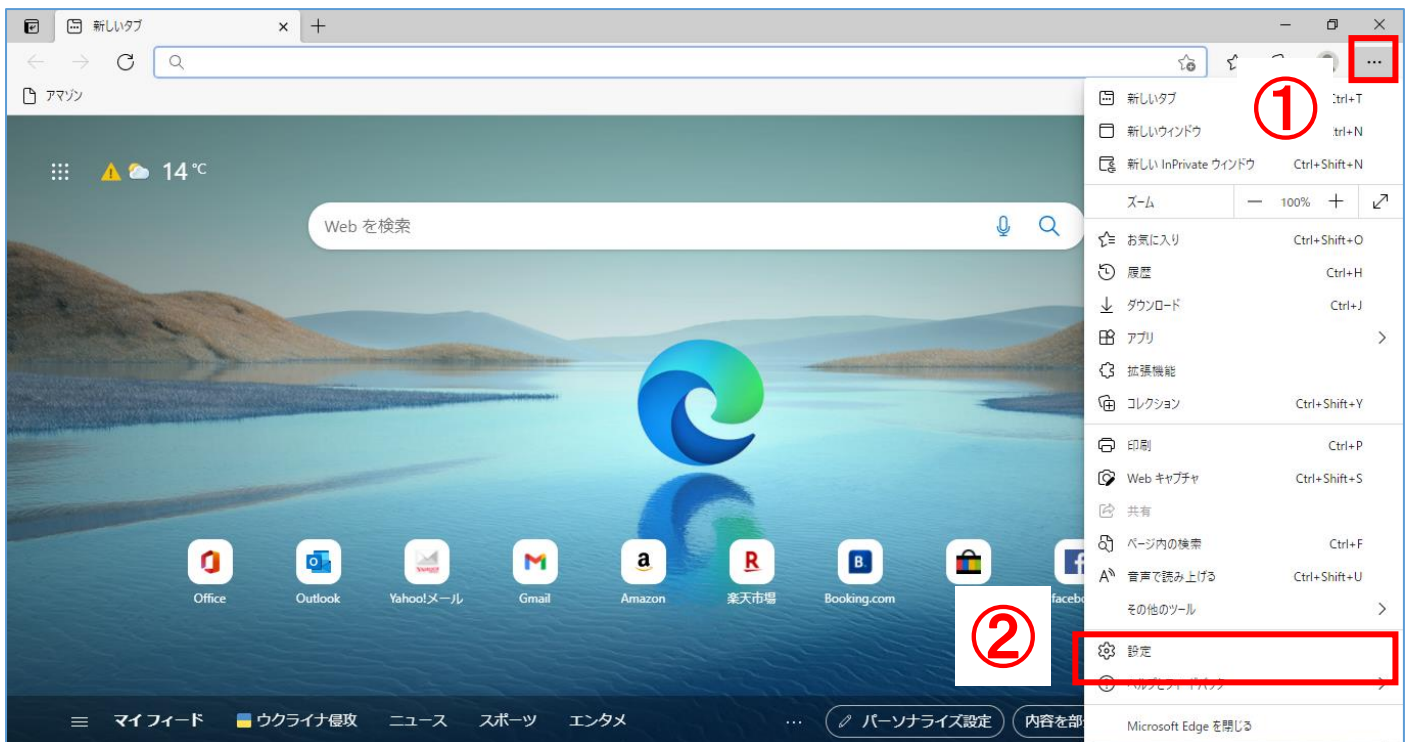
新しいタブ

アマゾン

14 ℃

Web を検索

Office
Outlook
Yahoo!メール
Gmail
Amazon
楽天市場
Booking.com
faceb

マイ フィード
ウクライナ侵攻
ニュース
スポーツ
エンタメ
...
パーソナライズ設定
内容を部

①
②

新しいタブ trl+T
新しいウィンドウ trl+N
新しい InPrivate ウィンドウ Ctrl+Shift+N
ズーム — 100% +
お気に入り Ctrl+Shift+O
履歴 Ctrl+H
ダウンロード Ctrl+J
アプリ
拡張機能
コレクション Ctrl+Shift+Y
印刷 Ctrl+P
Web キャプチャ Ctrl+Shift+S
共有
ページ内の検索 Ctrl+F
音声で読み上げる Ctrl+Shift+U
その他のツール
設定
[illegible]
Microsoft Edge を閉じる